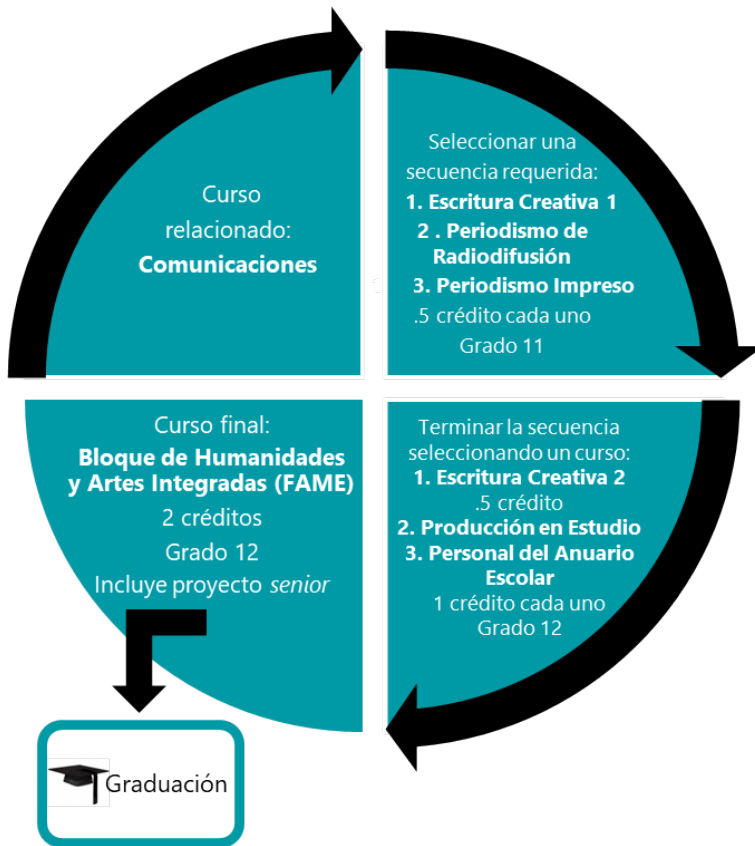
Curso relacionado: **Comunicaciones**

Seleccionar una secuencia requerida:
**1. Escritura Creativa 1**
**2 . Periodismo de Radiodifusión**
**3. Periodismo Impreso**
.5 crédito cada uno
Grado 11

Terminar la secuencia seleccionando un curso:
**1. Escritura Creativa 2**
.5 crédito
**2. Producción en Estudio**
**3. Personal del Anuario Escolar**
1 crédito cada uno
Grado 12

Curso final:
**Bloque de Humanidades y Artes Integradas (FAME)**
2 créditos
Grado 12
Incluye proyecto *senior*

Graduación